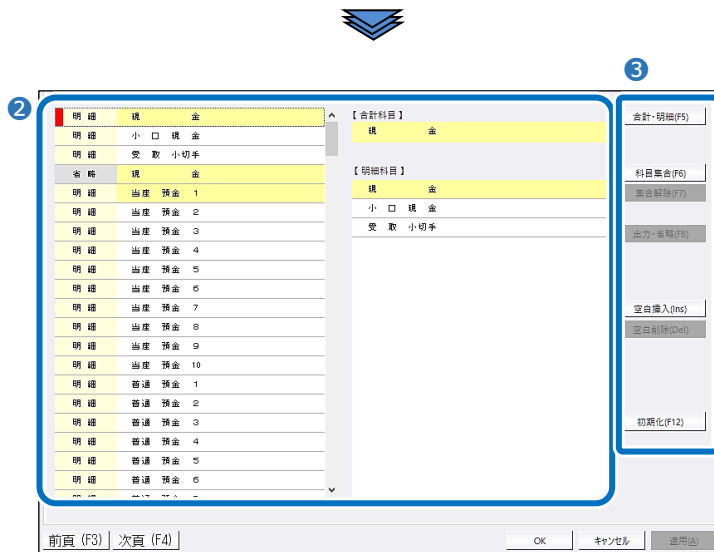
❷

| | |
|---|---|
| 明 細 | 現 金 |
| 明 細 | 小 口 現 金 |
| 明 細 | 受 取 小切手 |
| 省 略 | 現 金 |
| 明 細 | 当座 預金 1 |
| 明 細 | 当座 預金 2 |
| 明 細 | 当座 預金 3 |
| 明 細 | 当座 預金 4 |
| 明 細 | 当座 預金 5 |
| 明 細 | 当座 預金 6 |
| 明 細 | 当座 預金 7 |
| 明 細 | 当座 預金 8 |
| 明 細 | 当座 預金 9 |
| 明 細 | 当座 預金 10 |
| 明 細 | 普通 預金 1 |
| 明 細 | 普通 預金 2 |
| 明 細 | 普通 預金 3 |
| 明 細 | 普通 預金 4 |
| 明 細 | 普通 預金 5 |
| 明 細 | 普通 預金 6 |

【合計科目】
現 金

【明細科目】
現 金
小 口 現 金
受 取 小切手

❸
合計・明細(F5)
科目集合(F6)
集合解除(F7)
出力・省略(F8)
空白挿入(Ins)
空白削除(Del)
初期化(F12)

前頁 (F3) 次頁 (F4)
OK キャンセル 適用(A)